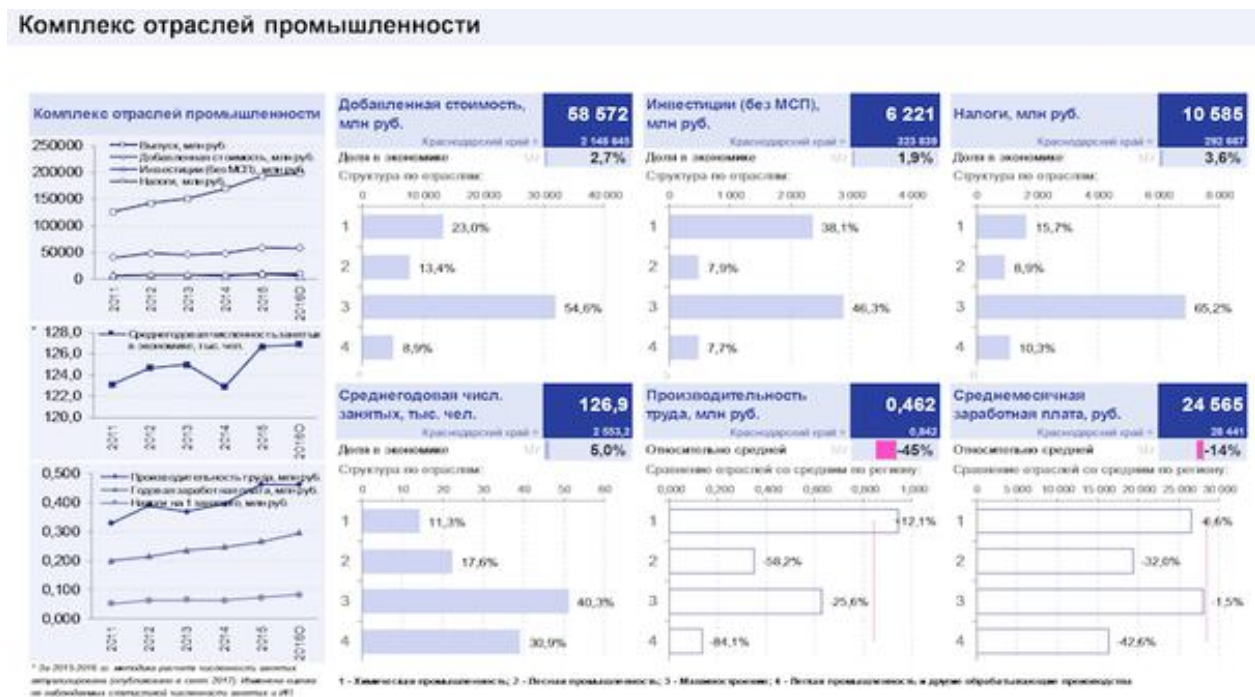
Комплекс отраслей промышленности

Комплекс отраслей промышленности

250000
200000
150000
100000
50000
0

Выпуск, млн руб.
Добавленная стоимость, млн руб.
Инвестиции (без МСП), млн руб.
Налоги, млн руб.

2011 2012 2013 2014 2015 2016О

128,0
126,0
124,0
122,0
120,0

Среднегодовая численность занятых в экономике, тыс. чел.

2011 2012 2013 2014 2015 2016О

0,500
0,400
0,300
0,200
0,100
0,000

Производительность труда, млн руб.
Годовая заработная плата, млн руб.
Налоги на 1 занятого, млн руб.

2011 2012 2013 2014 2015 2016О

* За 2015-2016 гг. методика расчета численности занятых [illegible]

Добавленная стоимость, млн руб.
58 572
Краснодарский край = 2 148 645
Доля в экономике 2,7%
Структура по отраслям:
0 10 000 20 000 30 000 40 000
1 23,0%
2 13,4%
3 54,6%
4 8,9%

Инвестиции (без МСП), млн руб.
6 221
Краснодарский край = 323 839
Доля в экономике 1,9%
Структура по отраслям:
0 1 000 2 000 3 000 4 000
1 38,1%
2 7,9%
3 46,3%
4 7,7%

Налоги, млн руб.
10 585
Краснодарский край = 292 667
Доля в экономике 3,6%
Структура по отраслям:
0 2 000 4 000 6 000 8 000
1 15,7%
2 8,9%
3 65,2%
4 10,3%

Среднегодовая числ. занятых, тыс. чел.
126,9
Краснодарский край = 2 553,2
Доля в экономике 5,0%
Структура по отраслям:
0 10 20 30 40 50 60
1 11,3%
2 17,6%
3 40,3%
4 30,9%

Производительность труда, млн руб.
0,462
Краснодарский край = 0,842
Относительно средней -45%
Сравнение отраслей со средним по региону:
0,000 0,200 0,400 0,600 0,800 1,000
1 -12,1%
2 -58,2%
3 -25,6%
4 -84,1%

Среднемесячная заработная плата, руб.
24 565
Краснодарский край = 28 441
Относительно средней -14%
Сравнение отраслей со средним по региону:
0 5 000 10 000 15 000 20 000 25 000 30 000
1 -6,6%
2 -32,6%
3 -1,5%
4 -42,6%

1 - Химическая промышленность; 2 - Лесная промышленность; 3 - Машиностроение; 4 - Легкая промышленность и другие обрабатывающие производства